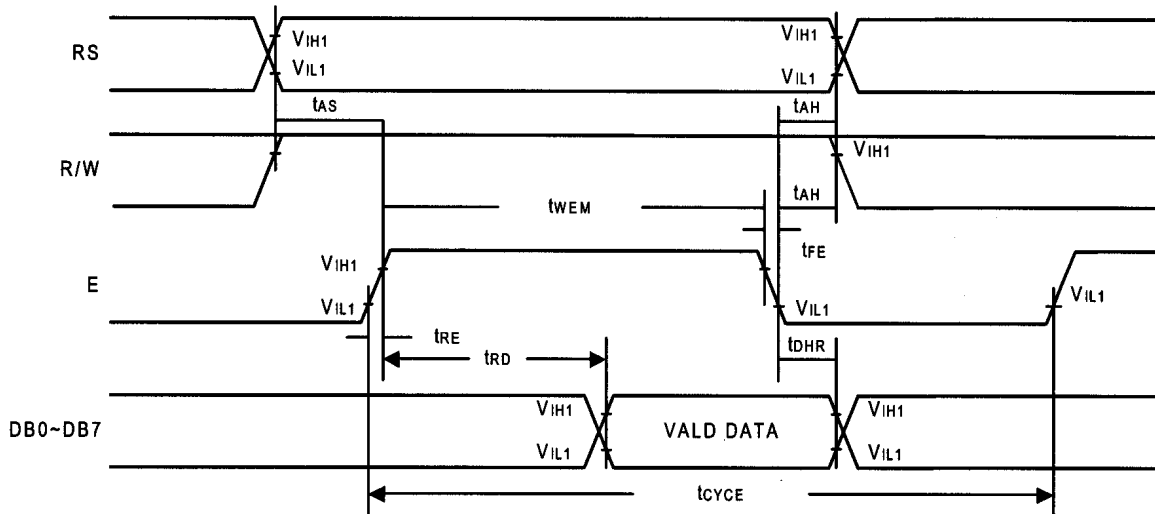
RS

$V_{IH1}$

$V_{IL1}$

$t_{AS}$

$V_{IH1}$

$V_{IL1}$

$t_{AH}$

R/W

$V_{IH1}$

$t_{WEM}$

$t_{AH}$

$t_{FE}$

E

$V_{IH1}$

$V_{IL1}$

$V_{IL1}$

$V_{IL1}$

$t_{RE}$

$t_{RD}$

$t_{DHR}$

DB0~DB7

$V_{IH1}$

$V_{IL1}$

VALD DATA

$V_{IH1}$

$V_{IL1}$

$t_{CYCE}$